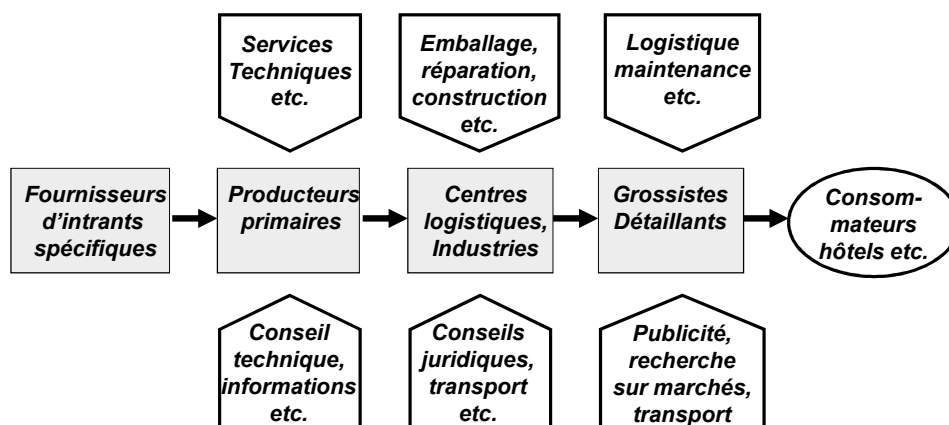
Services Techniques etc.

Emballage, réparation, construction etc.

Logistique maintenance etc.

Fournisseurs d'intrants spécifiques

Producteurs primaires

Centres logistiques, Industries

Grossistes Détaillants

Consommateurs hôtels etc.

Conseil technique, informations etc.

Conseils juridiques, transport etc.

Publicité, recherche sur marchés, transport